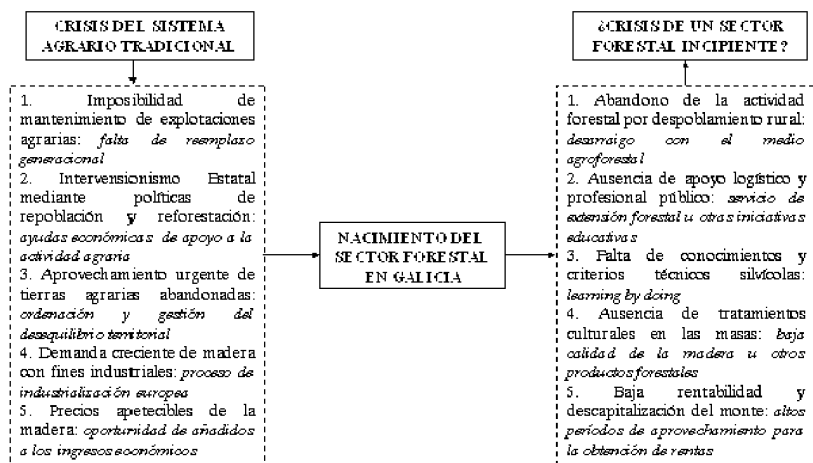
CRISIS DEL SISTEMA AGRARIO TRADICIONAL

1. Imposibilidad de mantenimiento de explotaciones agrarias: falta de reemplazo generacional
2. Intervensionismo Estatal mediante políticas de repoblación y reforestación: ayudas económicas de apoyo a la actividad agraria
3. Aprovechamiento urgente de tierras agrarias abandonadas: ordenación y gestión del desequilibrio territorial
4. Demanda creciente de madera con fines industriales: proceso de industrialización europea
5. Precios apetecibles de la madera: oportunidad de añadidos a los ingresos económicos

NACIMIENTO DEL SECTOR FORESTAL EN GALICIA

¿CRISIS DE UN SECTOR FORESTAL INCIPIENTE?

1. Abandono de la actividad forestal por despoblamiento rural: desarraigo con el medio agroforestal
2. Ausencia de apoyo logístico y profesional público: servicio de extensión forestal u otras iniciativas educativas
3. Falta de conocimientos y criterios técnicos silvícolas: learning by doing
4. Ausencia de tratamientos culturales en las masas: baja calidad de la madera u otros productos forestales
5. Baja rentabilidad y descapitalización del monte: altos periodos de aprovechamiento para la obtención de rentas